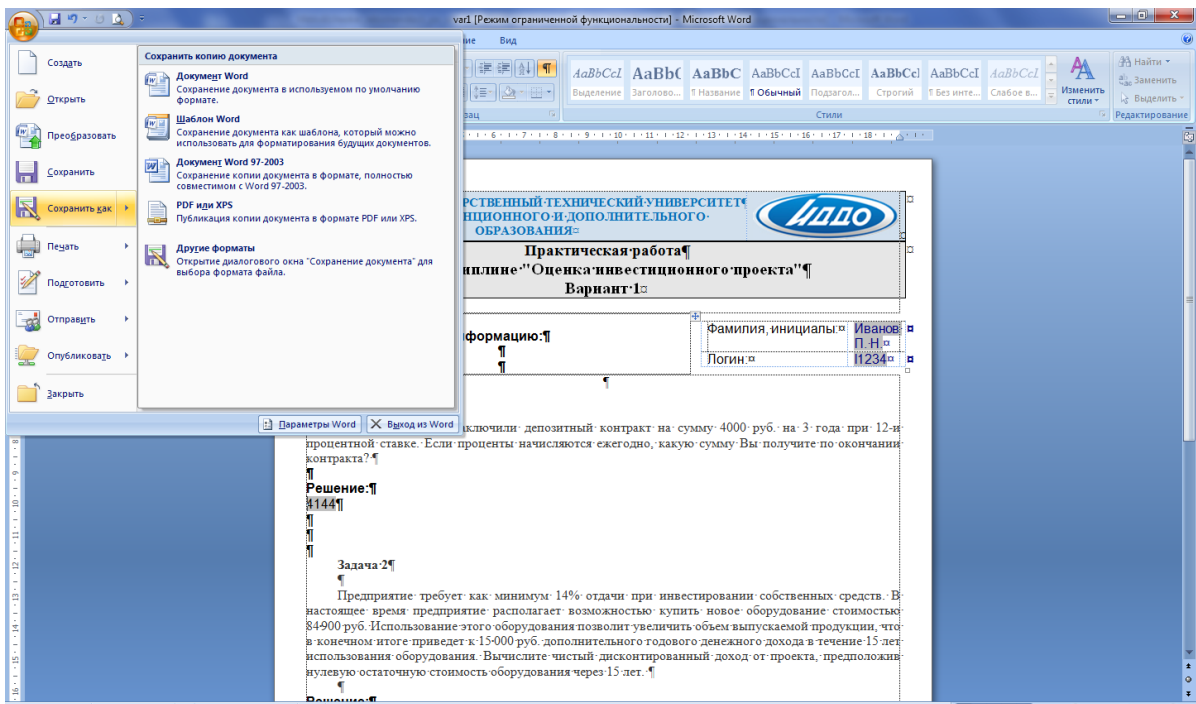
var1 [Режим ограниченной функциональности] - Microsoft Word

Вид

Создать
Открыть
Преобразовать
Сохранить
Сохранить как
Печать
Подготовить
Отправить
Опубликовать
Закрыть

Сохранить копию документа

Документ Word
Сохранение документа в используемом по умолчанию формате.

Шаблон Word
Сохранение документа как шаблона, который можно использовать для форматирования будущих документов.

Документ Word 97-2003
Сохранение копии документа в формате, полностью совместимом с Word 97-2003.

PDF или XPS
Публикация копии документа в формате PDF или XPS.

Другие форматы
Открытие диалогового окна "Сохранение документа" для выбора формата файла.

Параметры Word
Выход из Word

AaBbCcI Выделение | AaBbC Заголово... | AaBbC ¶ Название | AaBbCcI ¶ Обычный | AaBbCcI Подзагол... | AaBbCcI Строгий | AaBbCcI ¶ Без инте... | AaBbCcI Слабое в...
Изменить стили
Стили
Найти
Заменить
Выделить
Редактирование

РСТВЕННЫЙ·ТЕХНИЧЕСКИЙ·УНИВЕРСИТЕТ¶ ЦИОННОГО·И·ДОПОЛНИТЕЛЬНОГО· ОБРАЗОВАНИЯ¤

ИДДО

Практическая·работа¶
иплине·"Оценка·инвестиционного·проекта"¶
Вариант·1¤

формацию:¶

| Фамилия, инициалы:¤ | Иванов П. Н.¤ |
|---|---|
| Логин:¤ | I1234¤ |

ключили· депозитный· контракт· на· сумму· 4000· руб.· на· 3· года· при· 12-и процентной· ставке.· Если· проценты· начисляются· ежегодно,· какую· сумму· Вы· получите· по· окончании контракта?·¶
¶
Решение:¶
4144¶
¶
¶
¶
Задача·2¶
¶
Предприятие· требует· как· минимум· 14%· отдачи· при· инвестировании· собственных· средств.· В настоящее· время· предприятие· располагает· возможностью· купить· новое· оборудование· стоимостью 84·900·руб.·Использование·этого·оборудования·позволит·увеличить·объем·выпускаемой·продукции,·что в·конечном·итоге·приведет·к·15·000·руб.·дополнительного·годового·денежного·дохода·в·течение·15·лет использования·оборудования.·Вычислите·чистый·дисконтированный·доход·от·проекта,·предположив нулевую·остаточную·стоимость·оборудования·через·15·лет.·¶
¶
Решение:¶